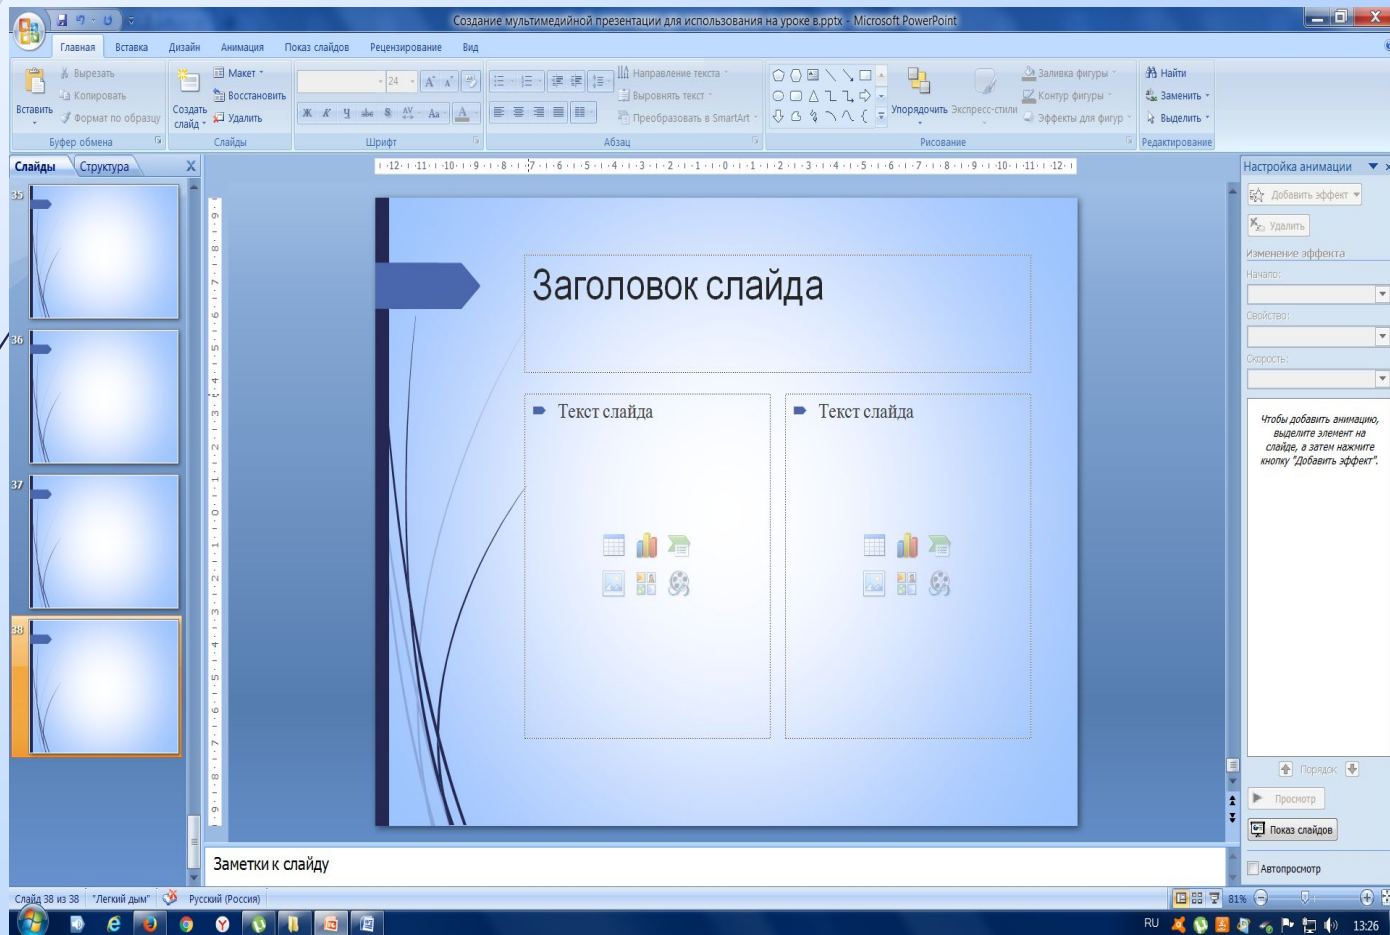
Создание мультимедийной презентации для использования на уроке в.pptx - Microsoft PowerPoint

Главная Вставка Дизайн Анимация Показ слайдов Рецензирование Вид

Вставить
Вырезать
Копировать
Формат по образцу
Буфер обмена

Создать слайд
Макет
Восстановить
Удалить
Слайды

24
Шрифт

Направление текста
Выровнять текст
Преобразовать в SmartArt
Абзац

Упорядочить
Экспресс-стили
Заливка фигуры
Контур фигуры
Эффекты для фигур
Рисование

Найти
Заменить
Выделить
Редактирование

Слайды Структура

35
36
37
38

Заголовок слайда

Текст слайда

Текст слайда

Заметки к слайду

Настройка анимации
Добавить эффект
Удалить
Изменение эффекта
Начало:
Свойство:
Скорость:

Чтобы добавить анимацию, выделите элемент на слайде, а затем нажмите кнопку "Добавить эффект".

Порядок
Просмотр
Показ слайдов
Автопросмотр

Слайд 38 из 38 "Легкий дым" Русский (Россия)
81%

RU 13:26